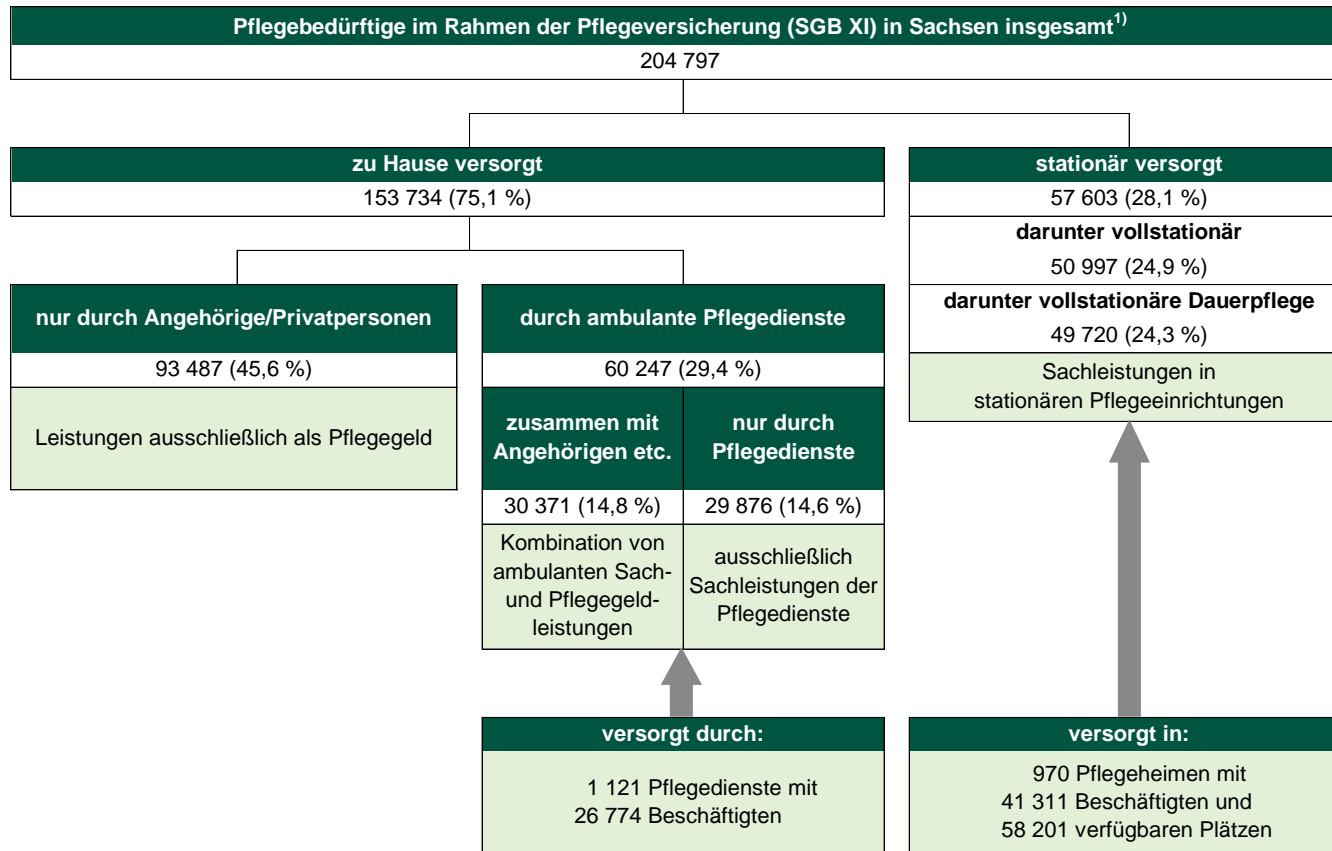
Pflegebedürftige im Rahmen der Pflegeversicherung (SGB XI) in Sachsen insgesamt$^{1)}$
204 797

zu Hause versorgt
153 734 (75,1 %)

nur durch Angehörige/Privatpersonen
93 487 (45,6 %)
Leistungen ausschließlich als Pflegegeld

durch ambulante Pflegedienste
60 247 (29,4 %)

zusammen mit Angehörigen etc.
30 371 (14,8 %)
Kombination von ambulanten Sach- und Pflegegeldleistungen

nur durch Pflegedienste
29 876 (14,6 %)
ausschließlich Sachleistungen der Pflegedienste

versorgt durch:
1 121 Pflegedienste mit
26 774 Beschäftigten

stationär versorgt
57 603 (28,1 %)
darunter vollstationär
50 997 (24,9 %)
darunter vollstationäre Dauerpflege
49 720 (24,3 %)
Sachleistungen in stationären Pflegeeinrichtungen

versorgt in:
970 Pflegeheimen mit
41 311 Beschäftigten und
58 201 verfügbaren Plätzen